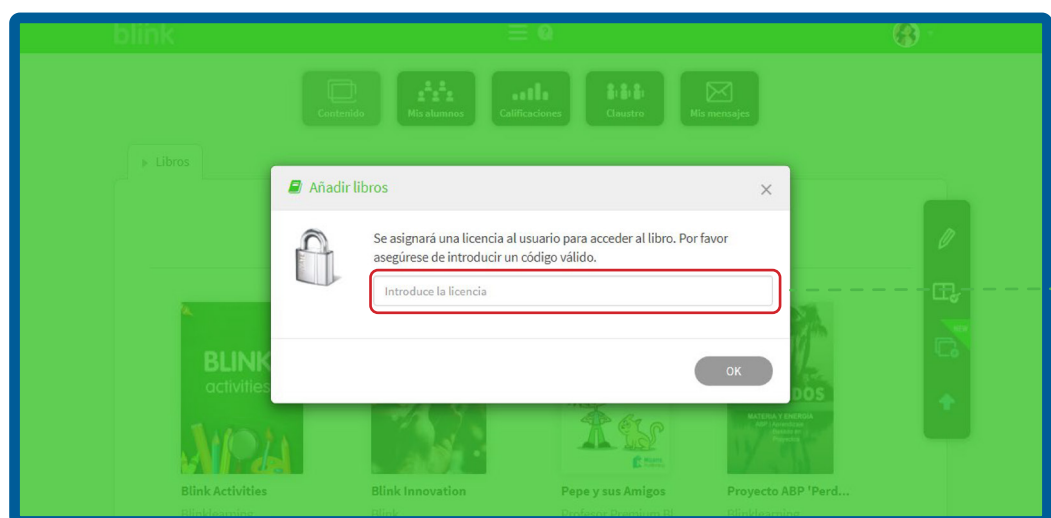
blink

Contenido
Mis alumnos
Calificaciones
Claustro
Mis mensajes

Libros

Añadir libros

Se asignará una licencia al usuario para acceder al libro. Por favor asegúrese de introducir un código válido.

Introduce la licencia

OK

BLINK activities

Blink Activities
BlinkLearning

Blink Innovation
Blink

Pepe y sus Amigos
Profesor Premium BL

Proyecto ABP 'Perd...
BlinkLearning

MATERIA Y ENERGÍA

NEW